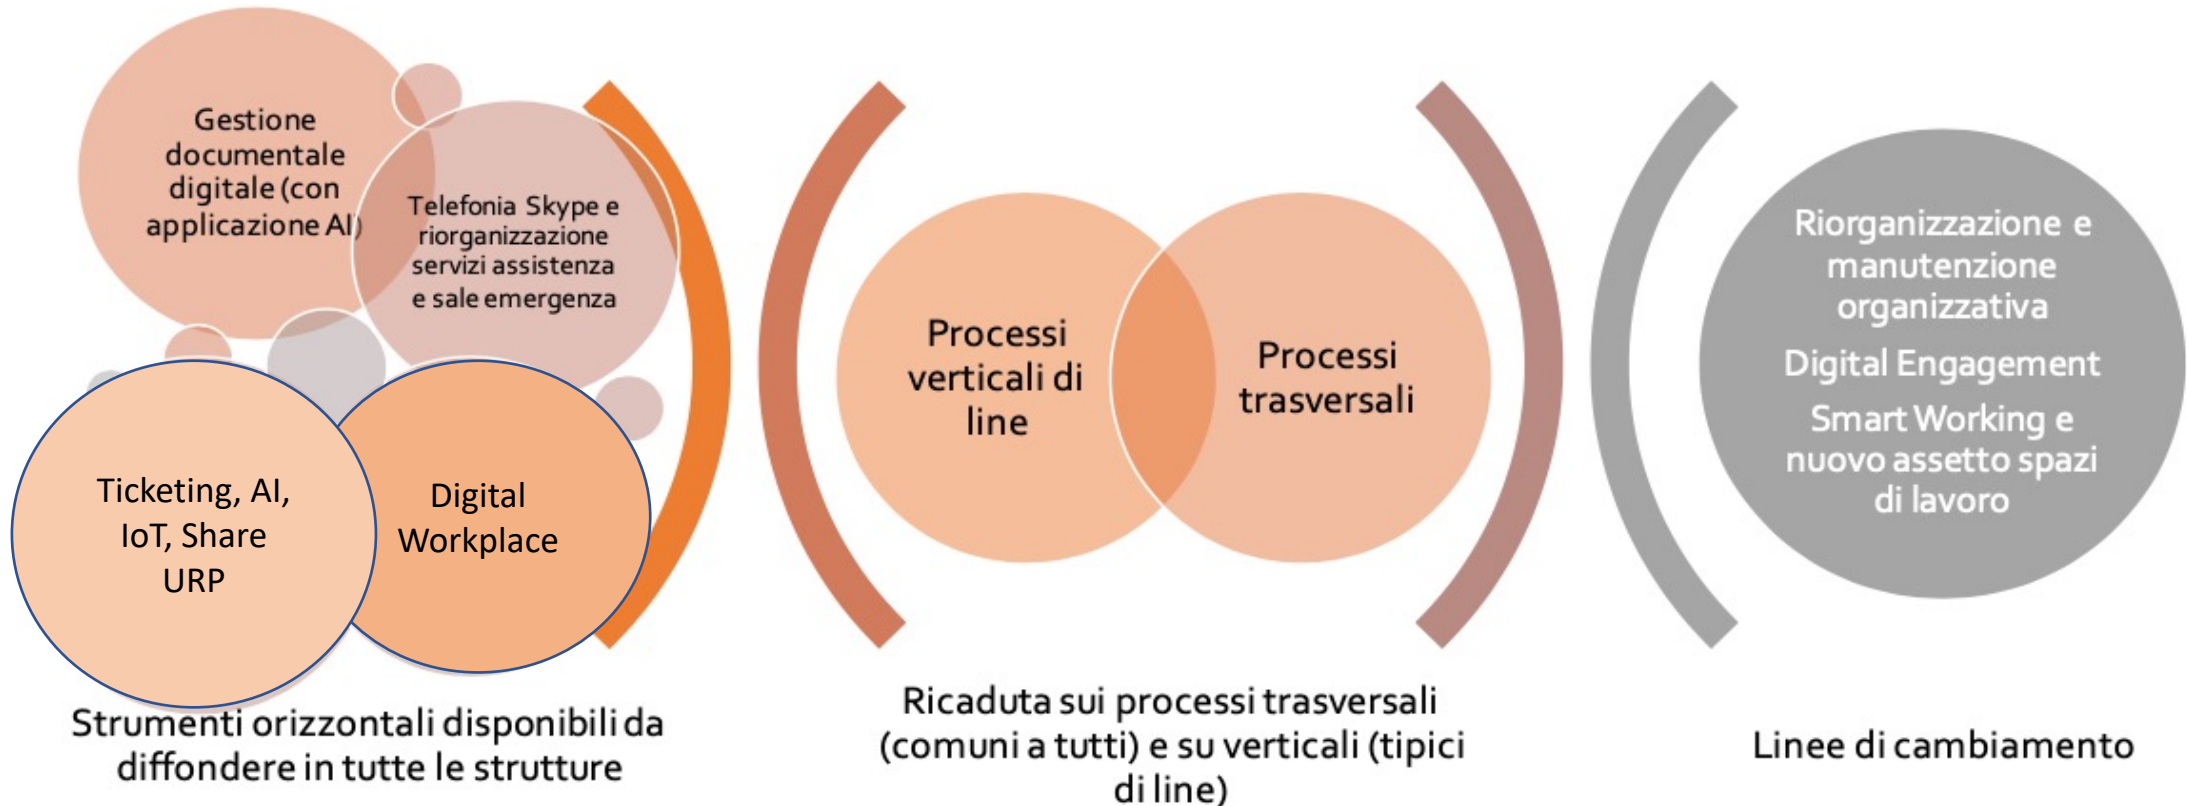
Gestione documentale digitale (con applicazione AI)

Telefonia Skype e riorganizzazione servizi assistenza e sale emergenza

Ticketing, AI, IoT, Share URP

Digital Workplace

Strumenti orizzontali disponibili da diffondere in tutte le strutture

Processi verticali di line

Processi trasversali

Ricaduta sui processi trasversali (comuni a tutti) e su verticali (tipici di line)

Riorganizzazione e manutenzione organizzativa

Digital Engagement

Smart Working e nuovo assetto spazi di lavoro

Linee di cambiamento